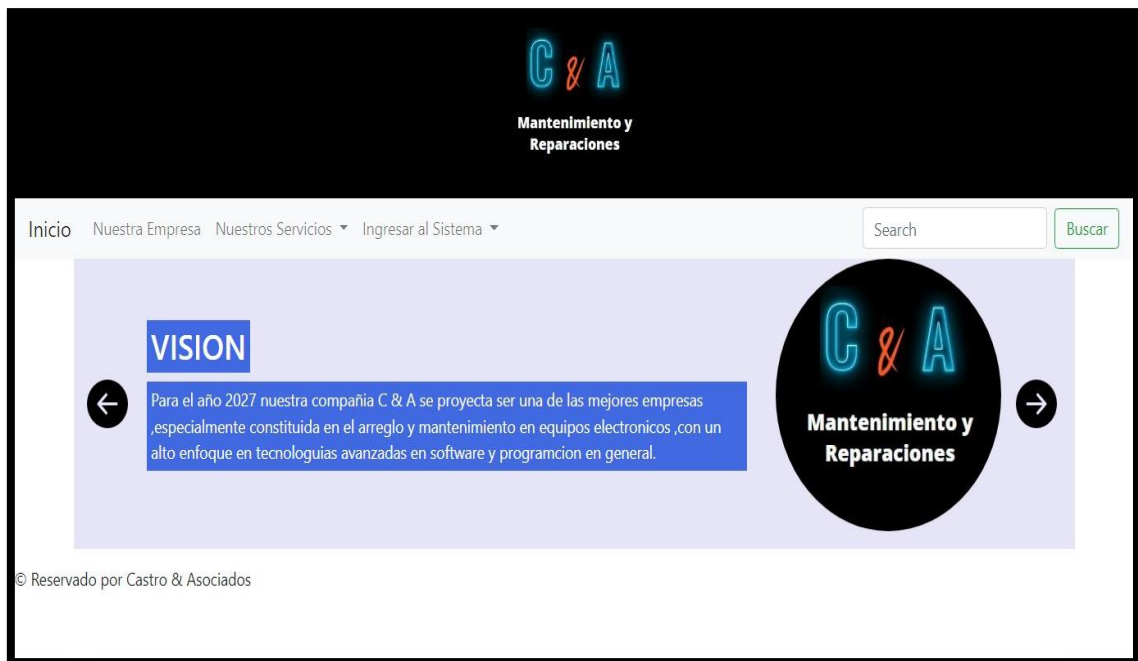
C & A

Mantenimiento y Reparaciones

Inicio Nuestra Empresa Nuestros Servicios ▾ Ingresar al Sistema ▾

Search

Buscar

VISION

Para el año 2027 nuestra compañia C & A se proyecta ser una de las mejores empresas ,especialmente constituida en el arreglo y mantenimiento en equipos electronicos ,con un alto enfoque en tecnologuias avanzadas en software y programcion en general.

C & A

Mantenimiento y Reparaciones

© Reservado por Castro & Asociados